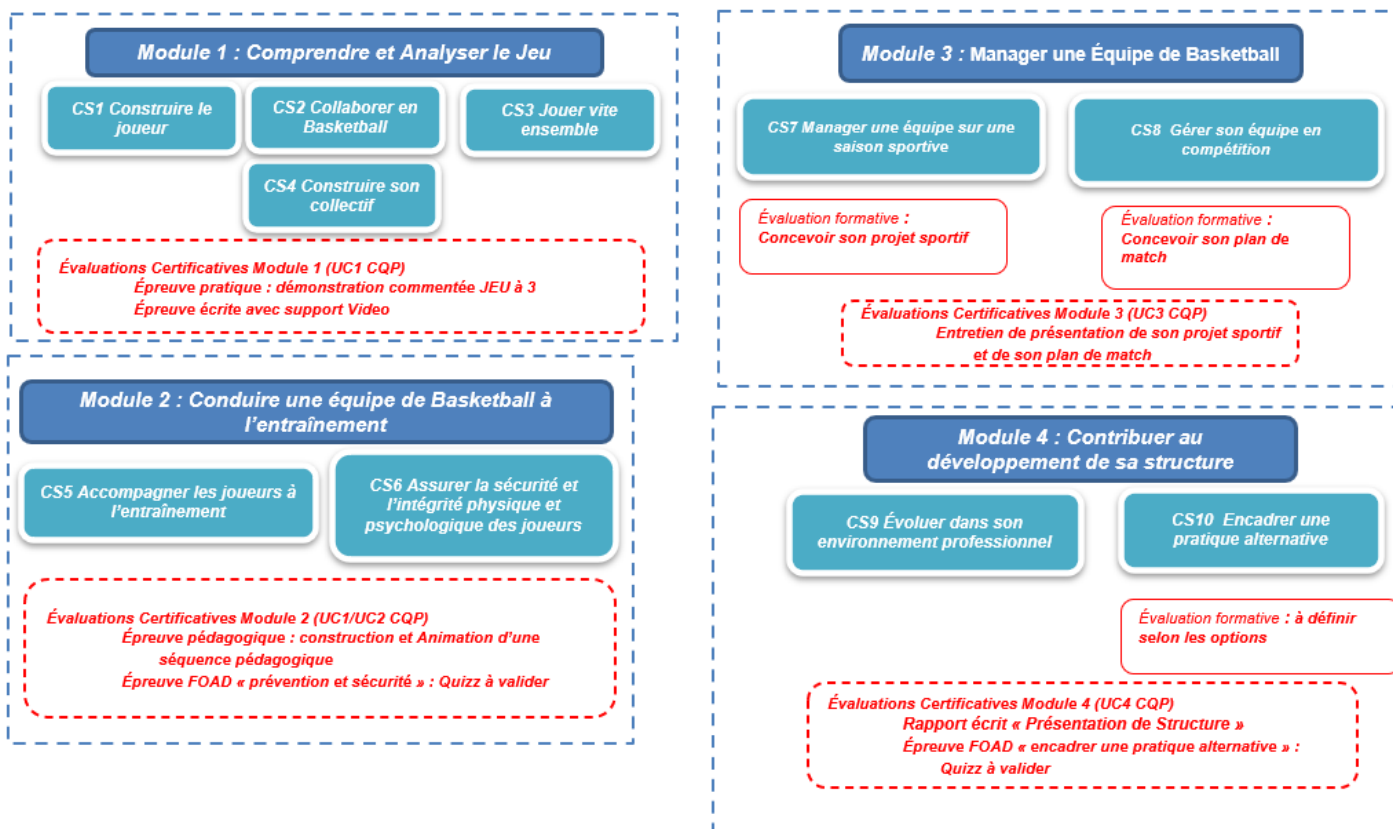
Module 1 : Comprendre et Analyser le Jeu

CS1 Construire le joueur

CS2 Collaborer en Basketball

CS3 Jouer vite ensemble

CS4 Construire son collectif

Évaluations Certificatives Module 1 (UC1 CQP)
Épreuve pratique : démonstration commentée JEU à 3
Épreuve écrite avec support Vidéo

Module 2 : Conduire une équipe de Basketball à l'entraînement

CS5 Accompagner les joueurs à l'entraînement

CS6 Assurer la sécurité et l'intégrité physique et psychologique des joueurs

Évaluations Certificatives Module 2 (UC1/UC2 CQP)
Épreuve pédagogique : construction et Animation d'une séquence pédagogique
Épreuve FOAD « prévention et sécurité » : Quizz à valider

Module 3 : Manager une Équipe de Basketball

CS7 Manager une équipe sur une saison sportive

CS8 Gérer son équipe en compétition

Évaluation formative :
Concevoir son projet sportif

Évaluation formative :
Concevoir son plan de match

Évaluations Certificatives Module 3 (UC3 CQP)
Entretien de présentation de son projet sportif et de son plan de match

Module 4 : Contribuer au développement de sa structure

CS9 Évoluer dans son environnement professionnel

CS10 Encadrer une pratique alternative

Évaluation formative : à définir selon les options

Évaluations Certificatives Module 4 (UC4 CQP)
Rapport écrit « Présentation de Structure »
Épreuve FOAD « encadrer une pratique alternative » :
Quizz à valider